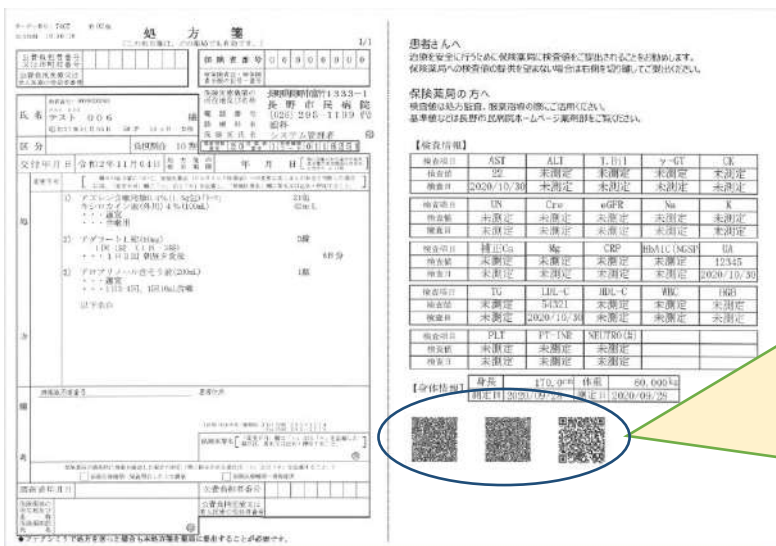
処 方 箋

1/1

公費負担者番号
保険者番号 0 6 3 0 0 0 0 0

氏名 テスト 006

長野県長野市富竹1333-1
長 野 市 民 病 院
(026) 295-1199 (代)

区分

交付年月日 令和2年11月04日

処

方

備

考

保険薬局の所在地及び名称

●ジェネリック医薬品を使用した場合、保険薬局で確認することが必要です。

患者さんへ
治療を安全に行うために保険薬局に検査値をご提出されることをお勧めします。
保険薬局への検査値の提供を望まない場合は右側を切り離してご提出ください。

保険薬局の方へ
検査値は処方監査、服薬指導の際にご活用ください。
基準値などは長野市民病院ホームページ薬剤部をご覧ください。

【検査情報】

| 検査項目 | AST | ALT | T.Bil | γ-GT | CK |
|---|---|---|---|---|---|
| 検査値 | 22 | 未測定 | 未測定 | 未測定 | 未測定 |
| 検査日 | 2020/10/30 | 未測定 | 未測定 | 未測定 | 未測定 |

| 検査項目 | UN | Cre | eGFR | Na | K |
|---|---|---|---|---|---|
| 検査値 | 未測定 | 未測定 | 未測定 | 未測定 | 未測定 |
| 検査日 | 未測定 | 未測定 | 未測定 | 未測定 | 未測定 |

| 検査項目 | 補正Ca | Mg | CRP | HbA1C(NGSP | UA |
|---|---|---|---|---|---|
| 検査値 | 未測定 | 未測定 | 未測定 | 未測定 | 12345 |
| 検査日 | 未測定 | 未測定 | 未測定 | 未測定 | 2020/10/30 |

| 検査項目 | TG | LDL-C | HDL-C | WBC | HGB |
|---|---|---|---|---|---|
| 検査値 | 未測定 | 54321 | 未測定 | 未測定 | 未測定 |
| 検査日 | 未測定 | 2020/10/30 | 未測定 | 未測定 | 未測定 |

| 検査項目 | PLT | PT-INR | NEUTRO(%) |
|---|---|---|---|
| 検査値 | 未測定 | 未測定 | 未測定 |
| 検査日 | 未測定 | 未測定 | 未測定 |

【身体情報】

| 身長 | 170.0cm | 体重 | 60.000kg |
|---|---|---|---|
| 測定日 | 2020/09/28 | 測定日 | 2020/09/28 |